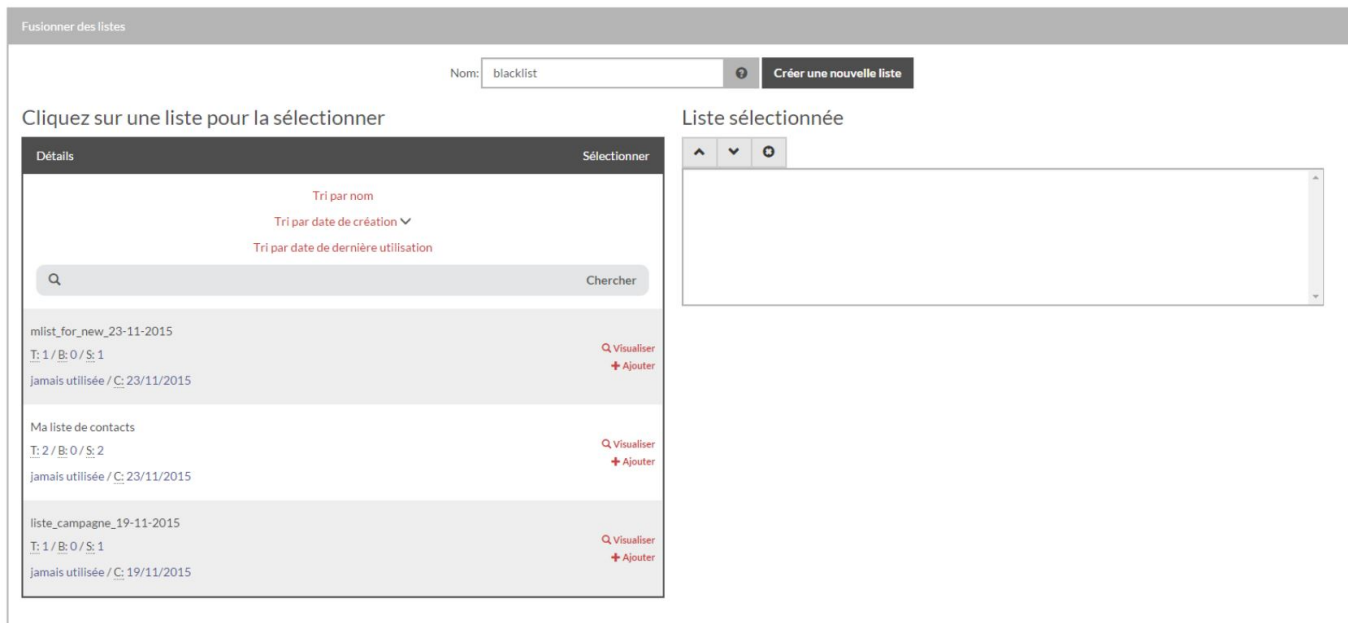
Fusionner des listes

Nom: blacklist

Créer une nouvelle liste

Cliquez sur une liste pour la sélectionner

| Détails | Sélectionner |
|---|---|

Tri par nom

Tri par date de création

Tri par date de dernière utilisation

Chercher

mlist_for_new_23-11-2015
T: 1 / B: 0 / S: 1
jamais utilisée / C: 23/11/2015
Visualiser
+ Ajouter

Ma liste de contacts
T: 2 / B: 0 / S: 2
jamais utilisée / C: 23/11/2015
Visualiser
+ Ajouter

liste_campagne_19-11-2015
T: 1 / B: 0 / S: 1
jamais utilisée / C: 19/11/2015
Visualiser
+ Ajouter

Liste sélectionnée